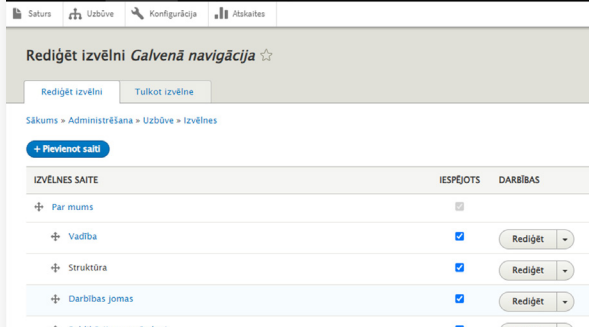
Saturs Uzbūve Konfigurācija Atskaites

Rediģēt izvēlni *Galvenā navigācija* ☆

Rediģēt izvēlni Tulkot izvēlne

Sākums » Administrēšana » Uzbūve » Izvēlnes

+ Pievienot saiti

| IZVĒLNES SAITE | IESPĒJOTS | DARBĪBAS |
|---|---|---|
| Par mums | | |
| Vadība | | Rediģēt |
| Struktūra | | Rediģēt |
| Darbības jomas | | Rediģēt |
| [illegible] | | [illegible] |